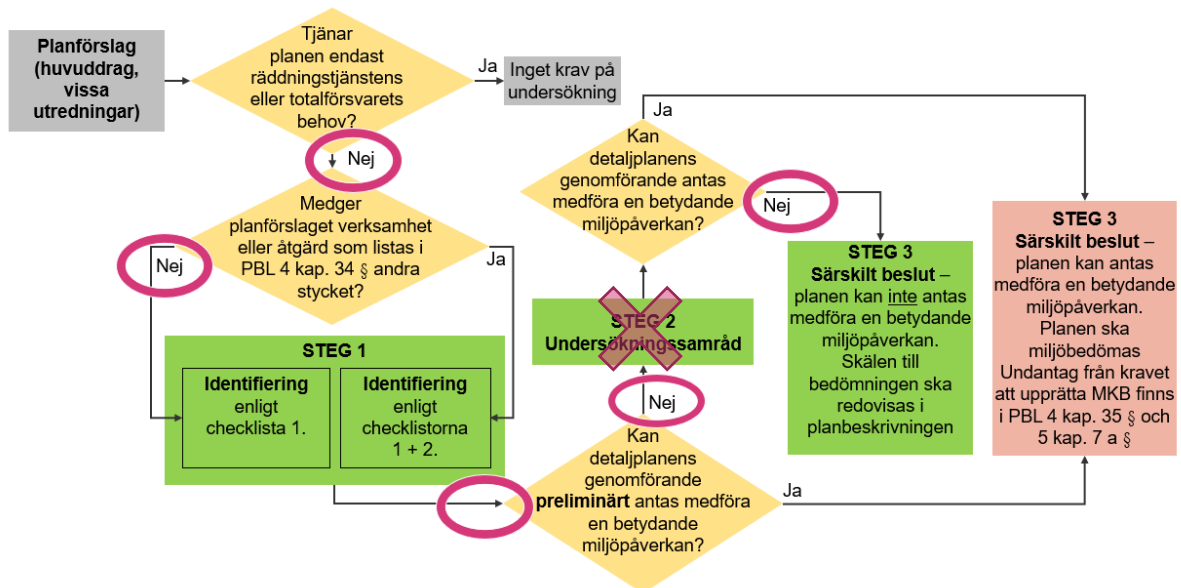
Planförslag (huvuddrag, vissa utredningar)

Tjänar planen endast räddningstjänstens eller totalförsvarets behov?

Ja

Inget krav på undersökning

Nej

Medger planförslaget verksamhet eller åtgärd som listas i PBL 4 kap. 34 § andra stycket?

Nej

Ja

STEG 1

Identifiering enligt checklista 1.

Identifiering enligt checklistorna 1 + 2.

Kan detaljplanens genomförande **preliminärt** antas medföra en betydande miljöpåverkan?

Nej

STEG 2 Undersökningssamråd

Kan detaljplanens genomförande antas medföra en betydande miljöpåverkan?

Ja

Nej

STEG 3 **Särskilt beslut** – planen kan inte antas medföra en betydande miljöpåverkan. Skälen till bedömningen ska redovisas i planbeskrivningen

Ja

STEG 3 **Särskilt beslut** – planen kan antas medföra en betydande miljöpåverkan. Planen ska miljöbedömas Undantag från kravet att upprätta MKB finns i PBL 4 kap. 35 § och 5 kap. 7 a §